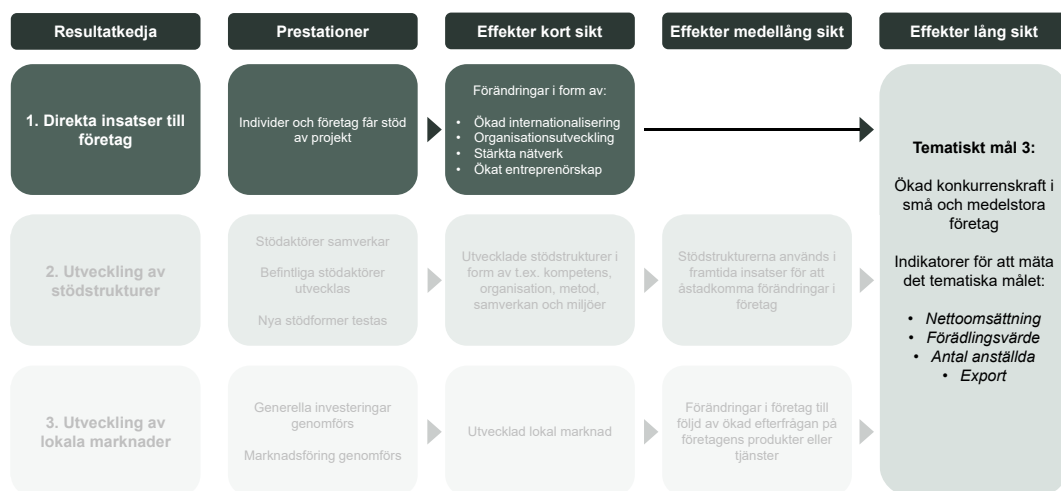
Resultatkedja

Prestationer

Effekter kort sikt

Effekter medellång sikt

Effekter lång sikt

1. Direkta insatser till företag

Individer och företag får stöd av projekt

Förändringar i form av:
• Ökad internationalisering
• Organisationsutveckling
• Stärkta nätverk
• Ökat entreprenörskap

Tematiskt mål 3:

Ökad konkurrenskraft i små och medelstora företag

Indikatorer för att mäta det tematiska målet:

• Nettoomsättning
• Förädlingsvärde
• Antal anställda
• Export

2. Utveckling av stödstrukturer

Stödaktörer samverkar

Befintliga stödaktörer utvecklas

Nya stödformer testas

Utvecklade stödstrukturer i form av t.ex. kompetens, organisation, metod, samverkan och miljöer

Stödstrukturerna används i framtida insatser för att åstadkomma förändringar i företag

3. Utveckling av lokala marknader

Generella investeringar genomförs

Marknadsföring genomförs

Utvecklad lokal marknad

Förändringar i företag till följd av ökad efterfrågan på företagens produkter eller tjänster